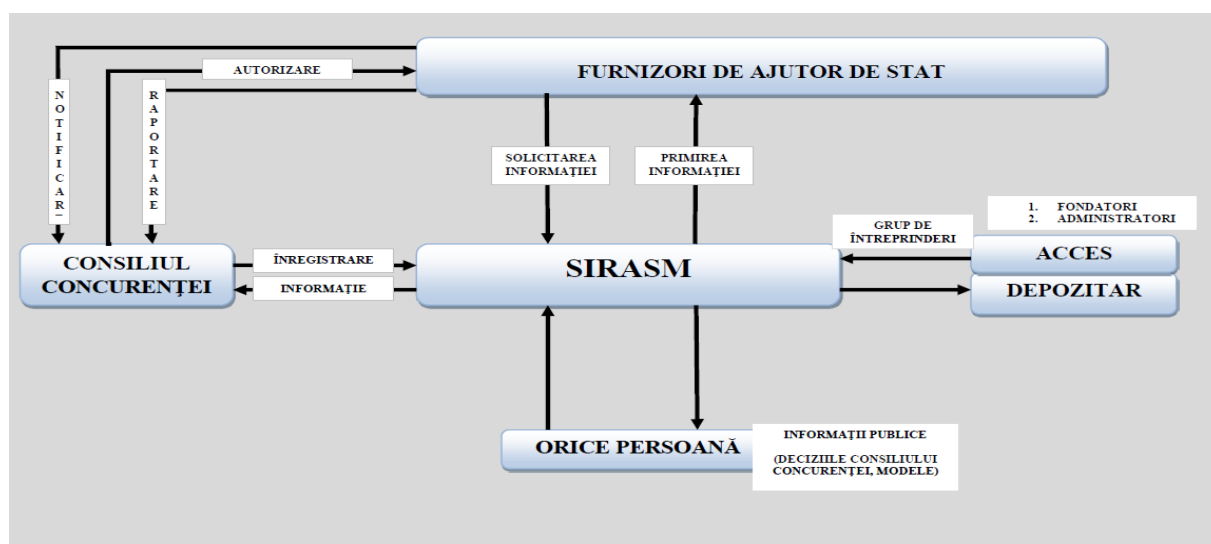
FURNIZORI DE AJUTOR DE STAT

AUTORIZARE

NOTIFICARE

RAPORTARE

SOLICITAREA INFORMAȚIEI

PRIMIREA INFORMAȚIEI

1. FONDATORI
2. ADMINISTRATORI

GRUP DE ÎNTREPRINDERI

CONSILIUL CONCURENȚEI

ÎNREGISTRARE

INFORMAȚIE

SIRASM

ACCES

DEPOZITAR

ORICE PERSOANĂ

INFORMAȚII PUBLICE

(DECIZIILE CONSILIULUI CONCURENȚEI, MODELE)